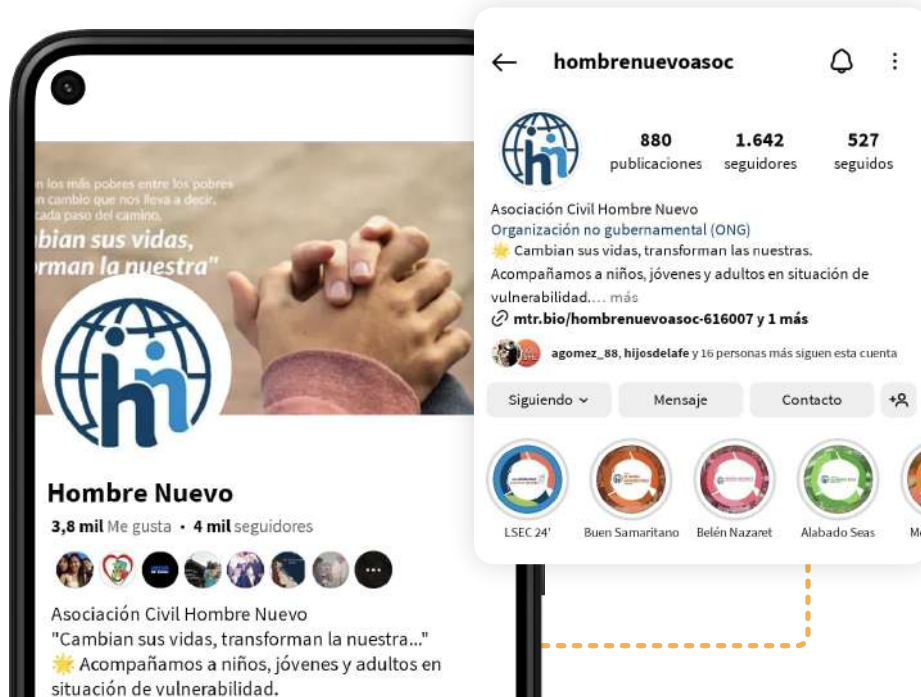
hombrenuevoasoc

880 publicaciones
1.642 seguidores
527 seguidos

Asociación Civil Hombre Nuevo
Organización no gubernamental (ONG)
🌟 Cambian sus vidas, transforman las nuestras.
Acompañamos a niños, jóvenes y adultos en situación de vulnerabilidad.... más
mtr.bio/hombrenuevoasoc-616007 y 1 más

agomez_88, hijosdelafe y 16 personas más siguen esta cuenta

Siguiendo
Mensaje
Contacto

LSEC 24'
Buen Samaritano
Belén Nazaret
Alabado Seas
M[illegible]

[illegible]n los más pobres entre los pobres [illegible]n cambio que nos lleva a decir, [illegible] cada paso del camino.
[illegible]bian sus vidas, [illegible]rman la nuestra"

Hombre Nuevo
3,8 mil Me gusta • 4 mil seguidores

Asociación Civil Hombre Nuevo
"Cambian sus vidas, transforman la nuestra..."
🌟 Acompañamos a niños, jóvenes y adultos en situación de vulnerabilidad.